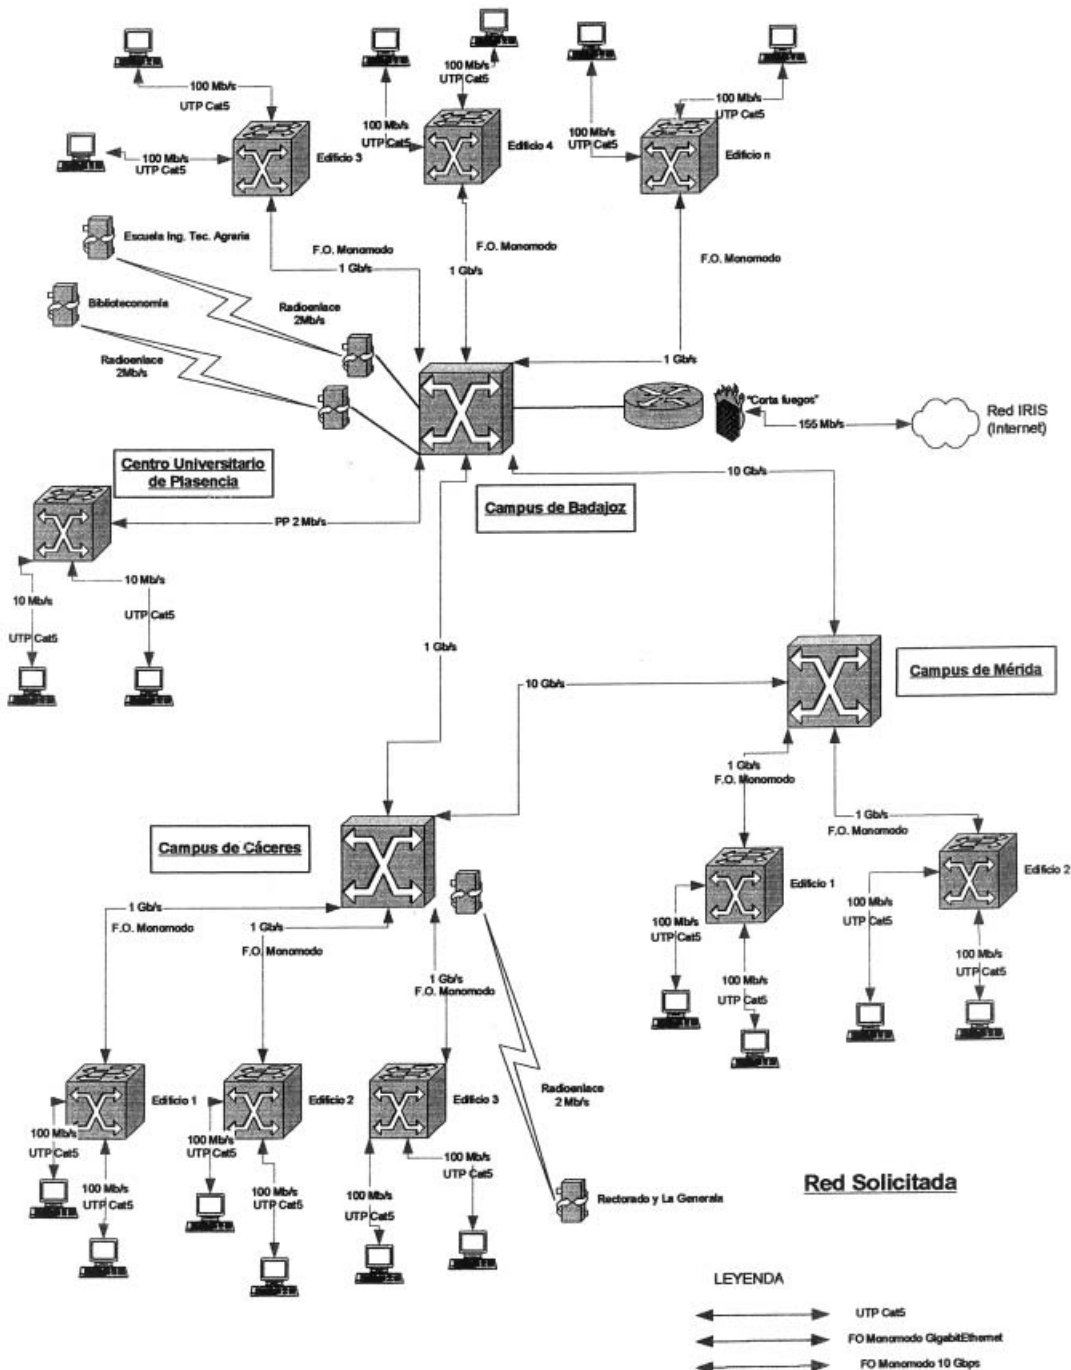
100 Mb/s
UTP Cat5

100 Mb/s
UTP Cat5

Edificio 3

100 Mb/s
UTP Cat5

100 Mb/s
UTP Cat5

Edificio 4

100 Mb/s
UTP Cat5

100 Mb/s
UTP Cat5

Edificio n

Escuela Ing. Tec. Agraria

F.O. Monomodo
1 Gb/s

F.O. Monomodo
1 Gb/s

F.O. Monomodo

Biblioteconomía

Radioenlace
2Mb/s

Radioenlace
2Mb/s

1 Gb/s

"Corta fuegos"

155 Mb/s

Red IRIS
(Internet)

10 Gb/s

Centro Universitario
de Plasencia

PP 2 Mb/s

Campus de Badajoz

10 Mb/s

10 Mb/s

UTP Cat5

UTP Cat5

1 Gb/s

10 Gb/s

Campus de Mérida

1 Gb/s
F.O. Monomodo

1 Gb/s
F.O. Monomodo

Campus de Cáceres

Edificio 1

Edificio 2

100 Mb/s
UTP Cat5

100 Mb/s
UTP Cat5

100 Mb/s
UTP Cat5

100 Mb/s
UTP Cat5

1 Gb/s
F.O. Monomodo

1 Gb/s
F.O. Monomodo

1 Gb/s
F.O. Monomodo

Edificio 1

Edificio 2

Edificio 3

Radioenlace
2 Mb/s

100 Mb/s
UTP Cat5

100 Mb/s
UTP Cat5

100 Mb/s
UTP Cat5

100 Mb/s
UTP Cat5

100 Mb/s
UTP Cat5

100 Mb/s
UTP Cat5

Rectorado y La Generala

Red Solicitada

LEYENDA

UTP Cat5
FO Monomodo GigabitEthernet
FO Monomodo 10 Gbps